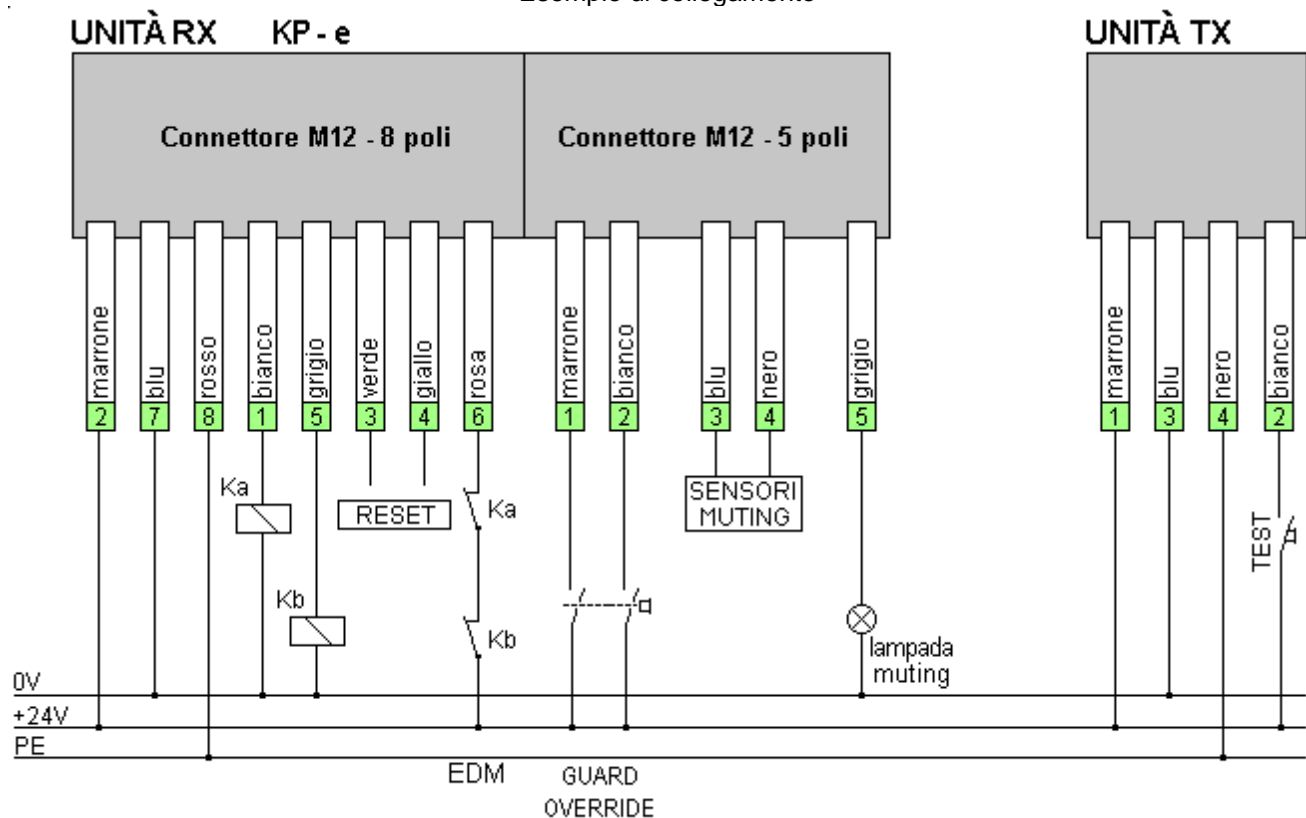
Esempio di collegamento

UNITÀ RX KP - e

UNITÀ TX

Connettore M12 - 8 poli

Connettore M12 - 5 poli

marrone 2
blu 7
rosso 8
bianco 1
grigio 5
verde 3
giallo 4
rosa 6

marrone 1
bianco 2
blu 3
nero 4
grigio 5

marrone 1
blu 3
nero 4
bianco 2

Ka
Kb
RESET
Ka
Kb
SENSORI MUTING
lampada muting
TEST

0V
+24V
PE

EDM
GUARD OVERRIDE